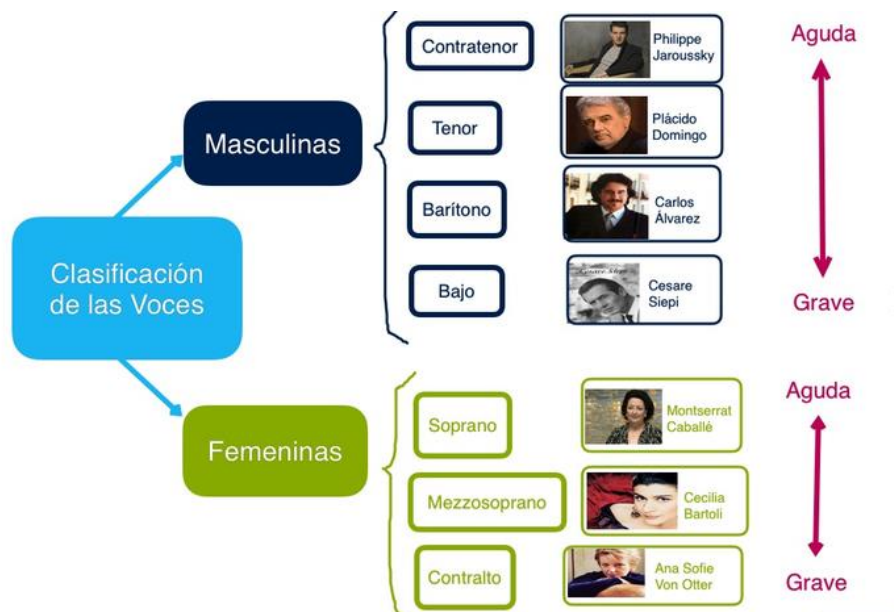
Clasificación de las Voces

Masculinas

Contratenor
Philippe Jaroussky

Tenor
Plácido Domingo

Barítono
Carlos Álvarez

Bajo
Cesare Siepi

Aguda
Grave

Femeninas

Soprano
Montserrat Caballé

Mezzosoprano
Cecilia Bartoli

Contralto
Ana Sofie Von Otter

Aguda
Grave